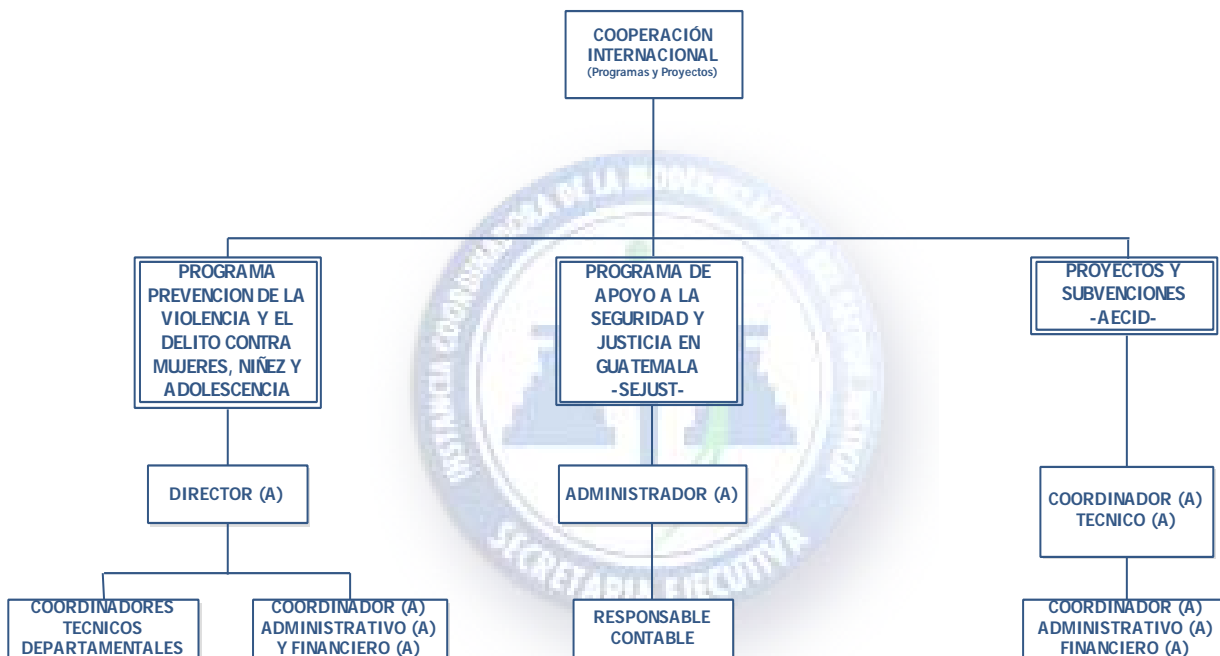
COOPERACIÓN INTERNACIONAL
(Programas y Proyectos)

PROGRAMA PREVENCION DE LA VIOLENCIA Y EL DELITO CONTRA MUJERES, NIÑEZ Y ADOLESCENCIA

PROGRAMA DE APOYO A LA SEGURIDAD Y JUSTICIA EN GUATEMALA -SEJUST-

PROYECTOS Y SUBVENCIONES -AECID-

DIRECTOR (A)

ADMINISTRADOR (A)

COORDINADOR (A) TECNICO (A)

COORDINADORES TECNICOS DEPARTAMENTALES

COORDINADOR (A) ADMINISTRATIVO (A) Y FINANCIERO (A)

RESPONSABLE CONTABLE

COORDINADOR (A) ADMINISTRATIVO (A) FINANCIERO (A)

INSTANCIA COORDINADORA DE LA MODERNIZACIÓN DEL SECTOR JUSTICIA
SECRETARIA EJECUTIVA